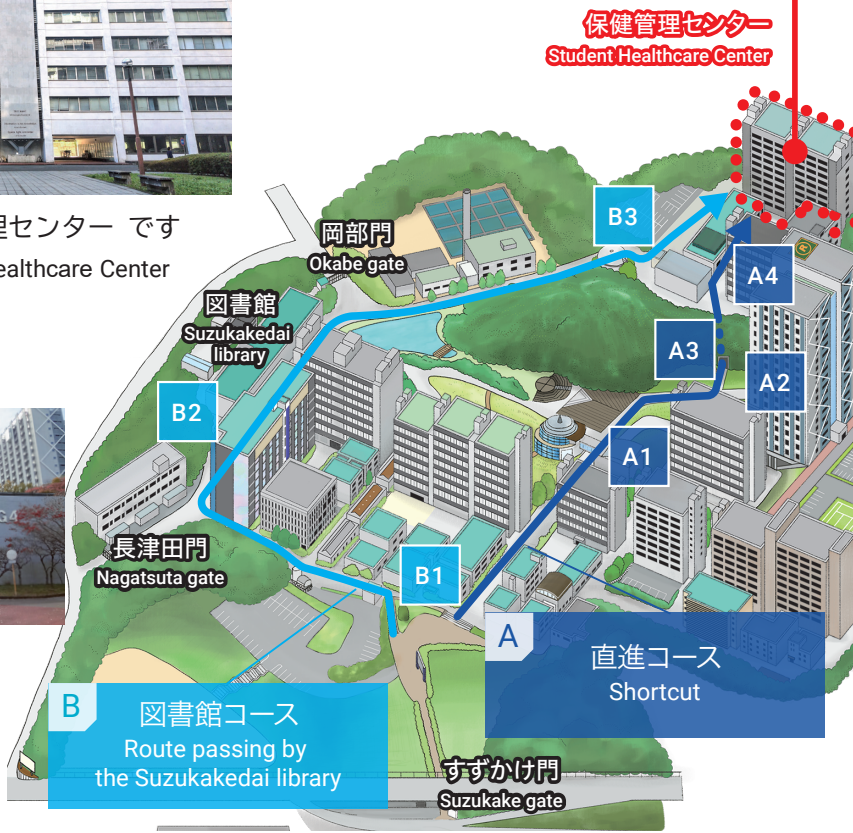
保健管理センター
Student Healthcare Center

理センター です
ealthcare Center

岡部門
Okabe gate

図書館
Suzukakedai library

B3

A4

A3

A2

B2

A1

長津田門
Nagatsuta gate

B1

A
直進コース
Shortcut

B
図書館コース
Route passing by the Suzukakedai library

すずかけ門
Suzukake gate